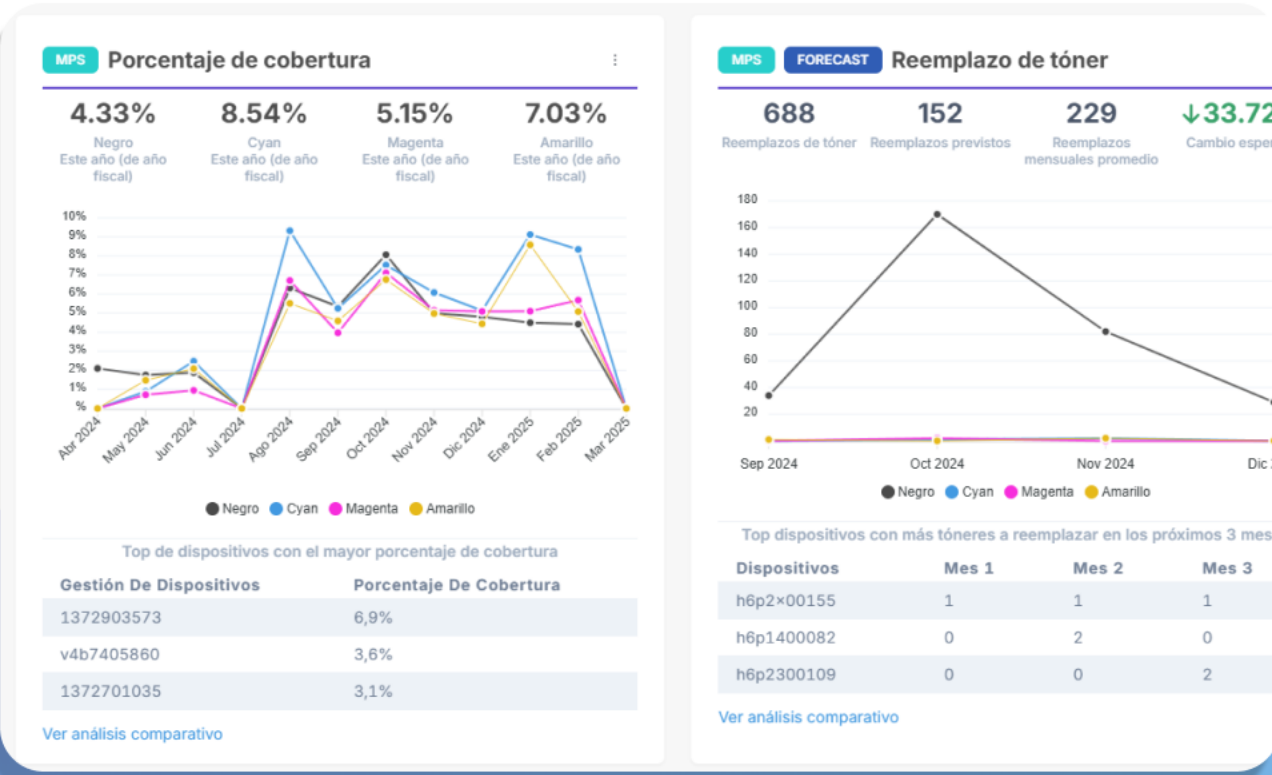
MPS Porcentaje de cobertura

4.33%
Negro
Este año (de año fiscal)

8.54%
Cyan
Este año (de año fiscal)

5.15%
Magenta
Este año (de año fiscal)

7.03%
Amarillo
Este año (de año fiscal)

10%
9%
8%
7%
6%
5%
4%
3%
2%
1%
%

Abr 2024 May 2024 Jun 2024 Jul 2024 Ago 2024 Sep 2024 Oct 2024 Nov 2024 Dic 2024 Ene 2025 Feb 2025 Mar 2025

Negro Cyan Magenta Amarillo

Top de dispositivos con el mayor porcentaje de cobertura

| Gestión De Dispositivos | Porcentaje De Cobertura |
|---|---|
| 1372903573 | 6,9% |
| v4b7405860 | 3,6% |
| 1372701035 | 3,1% |

Ver análisis comparativo

MPS FORECAST Reemplazo de tóner

688
Reemplazos de tóner

152
Reemplazos previstos

229
Reemplazos mensuales promedio

↓33.72
Cambio esper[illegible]

180
160
140
120
100
80
60
40
20

Sep 2024 Oct 2024 Nov 2024 Dic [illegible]

Negro Cyan Magenta Amarillo

Top dispositivos con más tóneres a reemplazar en los próximos 3 mes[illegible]

| Dispositivos | Mes 1 | Mes 2 | Mes 3 |
|---|---|---|---|
| h6p2×00155 | 1 | 1 | 1 |
| h6p1400082 | 0 | 2 | 0 |
| h6p2300109 | 0 | 0 | 2 |

Ver análisis comparativo